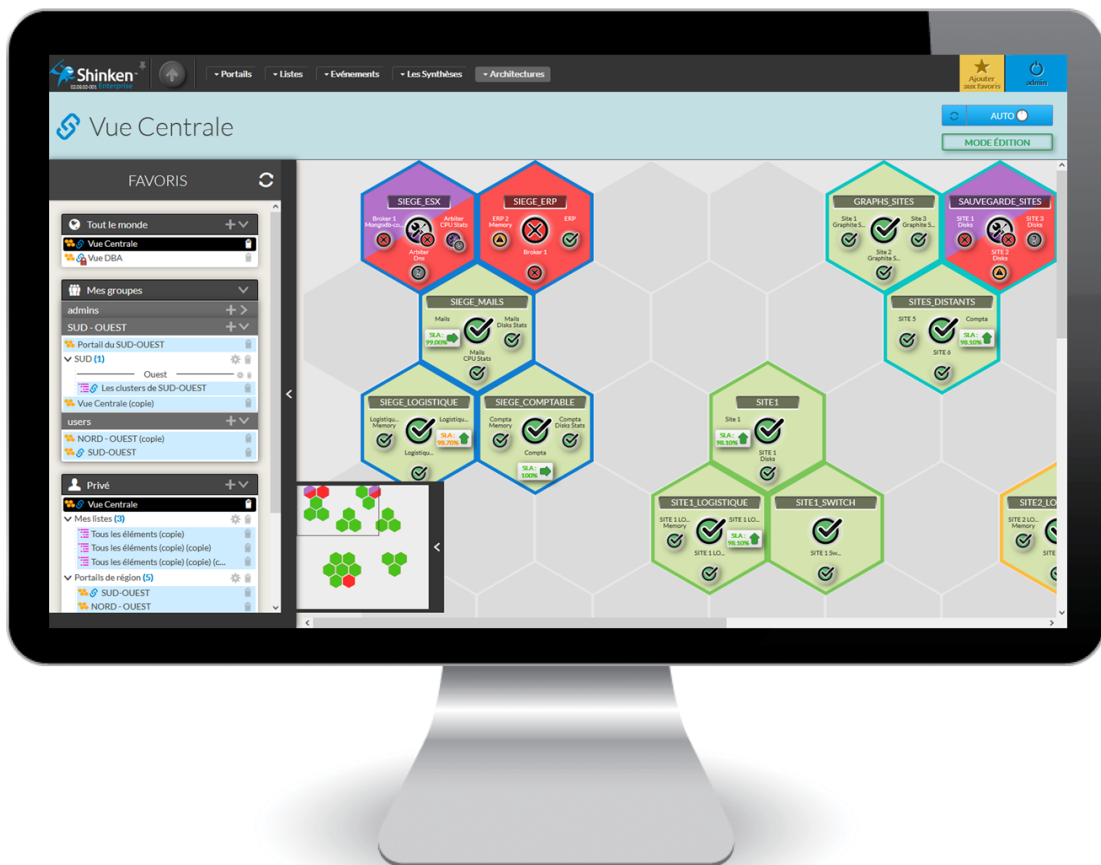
Shinken Enterprise
02.06.00-001

▾ Portails ▾ Listes ▾ Evénements ▾ Les Synthèses ▾ Architectures

Ajouter aux favoris
admin

Vue Centrale

AUTO
MODE ÉDITION

FAVORIS

Tout le monde
Vue Centrale
Vue DBA

Mes groupes
admins
SUD - OUEST
Portail du SUD-OUEST
SUD (1)
Ouest
Les clusters de SUD-OUEST
Vue Centrale (copie)
users
NORD - OUEST (copie)
SUD-OUEST

Privé
Vue Centrale
Mes listes (3)
Tous les éléments (copie)
Tous les éléments (copie) (copie)
Tous les éléments (copie) (copie) (c...
Portails de région (5)
SUD-OUEST
NORD - OUEST

SIEGE_ESX
Broker 1 Mongodb-co...
Arbiter CPU Stats
Arbiter Dns

SIEGE_ERP
ERP 2 Memory
ERP
Broker 1

SIEGE_MAILS
Mails
Mails Disks Stats
SLA : 99.00%
Mails CPU Stats

SIEGE_LOGISTIQUE
Logistiqu... Memory
Logistiqu...
SLA : 98.70%
Logistiqu...

SIEGE_COMPTABLE
Compta Memory
Compta Disks Stats
Compta
SLA : 100%

GRAPHS_SITES
Site 1 Graphite S...
Site 3 Graphite S...
Site 2 Graphite S...

SAUVEGARDE_SITES
SITE 1 Disks
SITE 3 Disks
SITE 2 Disks

SITES_DISTANTS
SITE 5
Compta
SLA : 98.50%
SITE 6

SITE1
Site 1
SLA : 98.10%
SITE 1 Disks

SITE1_LOGISTIQUE
SITE 1 LO... Memory
SITE 1 LO...
SLA : 98.10%
SITE 1 LO...

SITE1_SWITCH
SITE 1 Sw...

SITE2_LO
SITE 2 LO... Memory
SITE